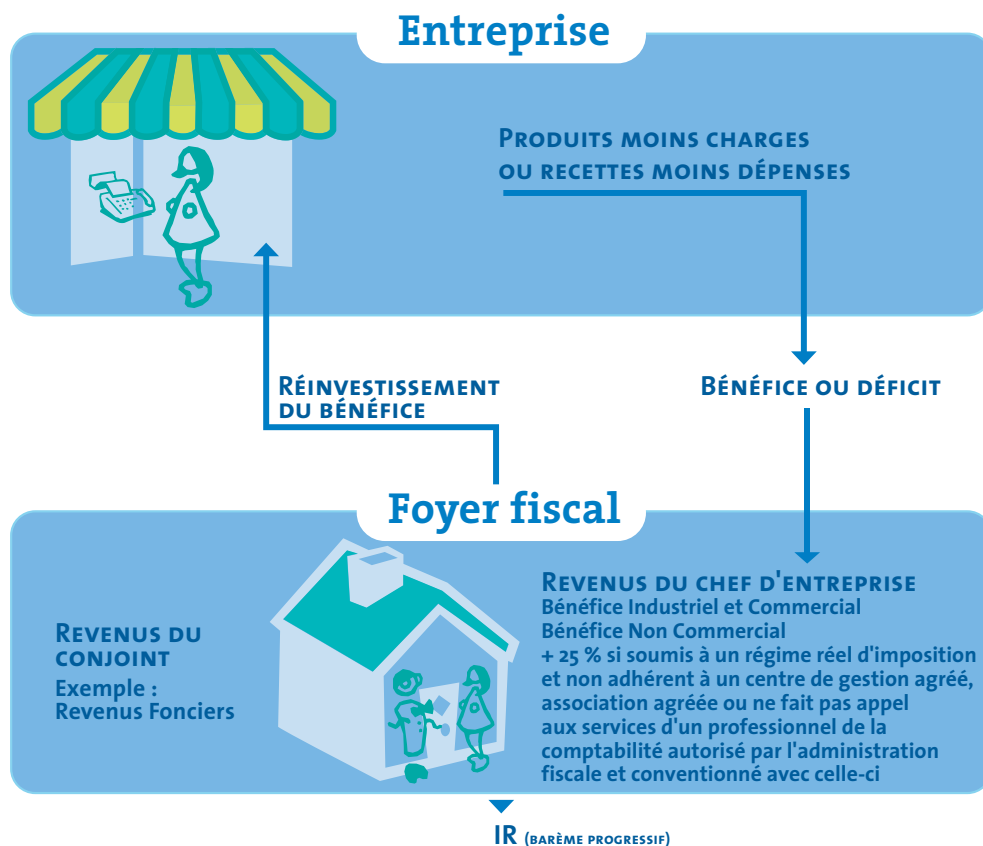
Entreprise

Produits moins charges ou recettes moins dépenses

Réinvestissement du bénéfice

Bénéfice ou déficit

Foyer fiscal

Revenus du conjoint
Exemple : Revenus Fonciers

Revenus du chef d'entreprise
Bénéfice Industriel et Commercial
Bénéfice Non Commercial
+ 25 % si soumis à un régime réel d'imposition et non adhérent à un centre de gestion agréé, association agréée ou ne fait pas appel aux services d'un professionnel de la comptabilité autorisé par l'administration fiscale et conventionné avec celle-ci

IR (barème progressif)